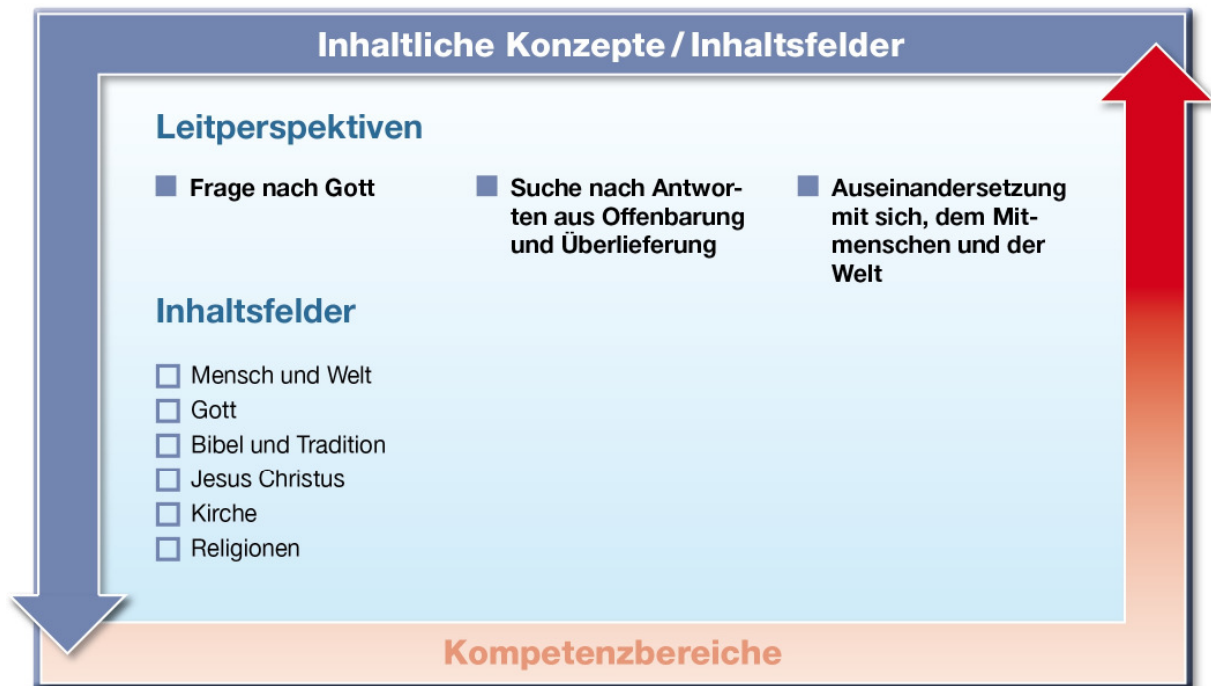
Inhaltliche Konzepte / Inhaltsfelder

Leitperspektiven

■ Frage nach Gott

■ Suche nach Antworten aus Offenbarung und Überlieferung

■ Auseinandersetzung mit sich, dem Mitmenschen und der Welt

Inhaltsfelder

☐ Mensch und Welt
☐ Gott
☐ Bibel und Tradition
☐ Jesus Christus
☐ Kirche
☐ Religionen

Kompetenzbereiche